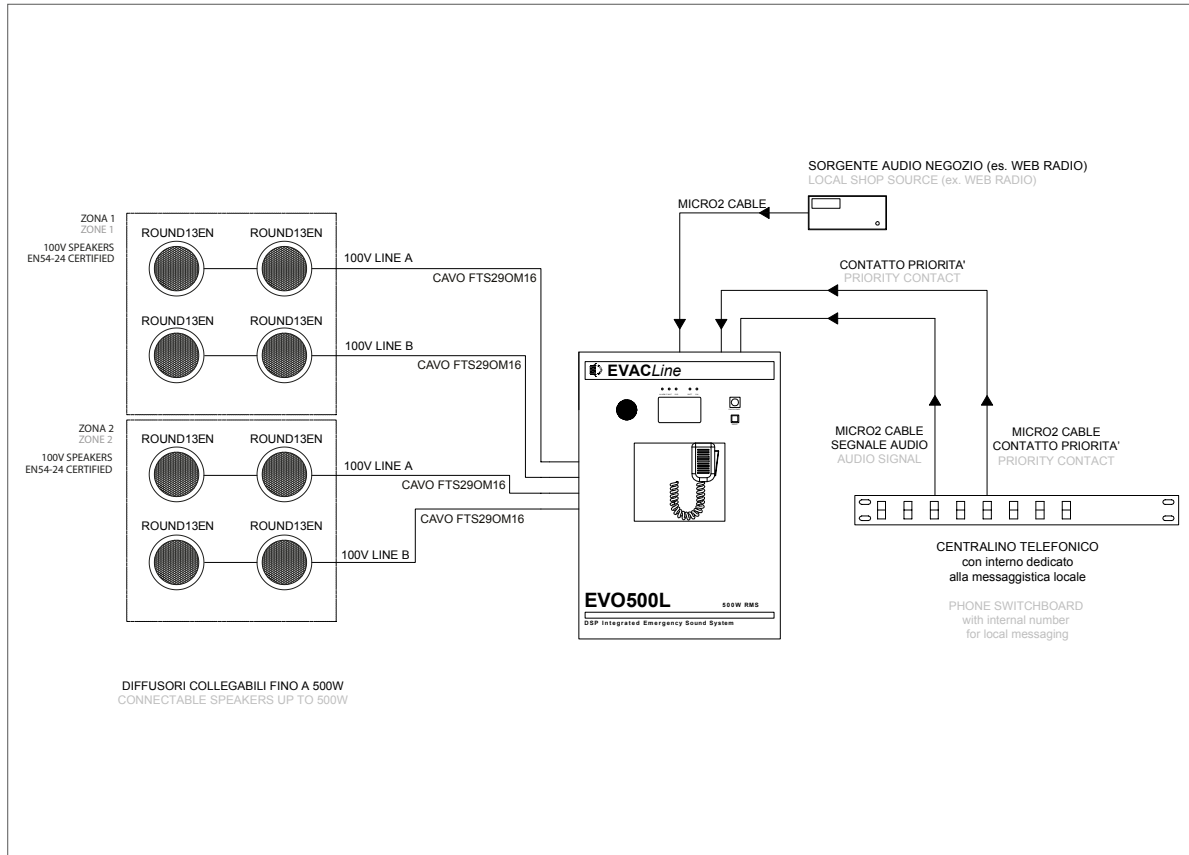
SORGENTE AUDIO NEGOZIO (es. WEB RADIO)
LOCAL SHOP SOURCE (ex. WEB RADIO)

MICRO2 CABLE

ZONA 1
ZONE 1
100V SPEAKERS
EN54-24 CERTIFIED

ROUND13EN
ROUND13EN
100V LINE A
CAVO FTS29OM16
ROUND13EN
ROUND13EN
100V LINE B
CAVO FTS29OM16

CONTATTO PRIORITA'
PRIORITY CONTACT

EVACLine

ZONA 2
ZONE 2
100V SPEAKERS
EN54-24 CERTIFIED

ROUND13EN
ROUND13EN
100V LINE A
CAVO FTS29OM16
ROUND13EN
ROUND13EN
CAVO FTS29OM16
100V LINE B

MICRO2 CABLE
SEGNALE AUDIO
AUDIO SIGNAL

MICRO2 CABLE
CONTATTO PRIORITA'
PRIORITY CONTACT

CENTRALINO TELEFONICO
con interno dedicato
alla messaggistica locale

PHONE SWITCHBOARD
with internal number
for local messaging

EVO500L
500W RMS
DSP Integrated Emergency Sound System

DIFFUSORI COLLEGABILI FINO A 500W
CONNECTABLE SPEAKERS UP TO 500W